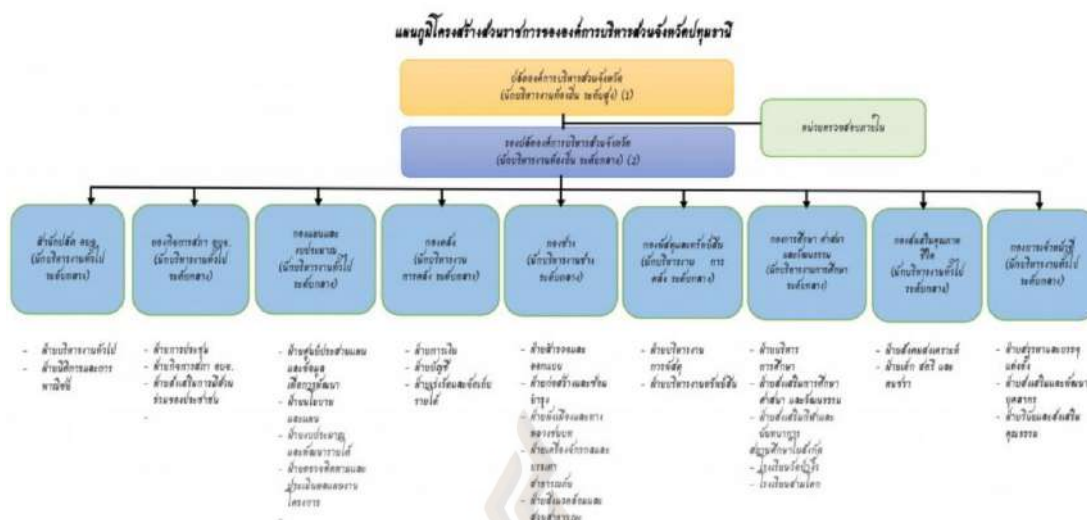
แผนภูมิโครงสร้างส่วนราชการขององค์การบริหารส่วนจังหวัดปทุมธานี

ปลัดองค์การบริหารส่วนจังหวัด (นักบริหารงานท้องถิ่น ระดับสูง) (1)

หน่วยตรวจสอบภายใน

รองปลัดองค์การบริหารส่วนจังหวัด (นักบริหารงานท้องถิ่น ระดับกลาง) (2)

สำนักปลัด อบจ. (นักบริหารงานทั่วไป ระดับกลาง)

สำนักงานเลขานุการสภา อบจ. (นักบริหารงานทั่วไป ระดับกลาง)

กองแผนและงบประมาณ (นักบริหารงานทั่วไป ระดับกลาง)

กองคลัง (นักบริหารงานการคลัง ระดับกลาง)

กองช่าง (นักบริหารงานช่าง ระดับกลาง)

กองพัสดุและทรัพย์สิน (นักบริหารงาน การคลัง ระดับกลาง)

กองการศึกษา ศาสนา และวัฒนธรรม (นักบริหารงานการศึกษา ระดับกลาง)

กองส่งเสริมคุณภาพชีวิต (นักบริหารงานทั่วไป ระดับกลาง)

กองการเจ้าหน้าที่ (นักบริหารงานทั่วไป ระดับกลาง)

- ฝ่ายบริหารงานทั่วไป
- ฝ่ายนิติการและการพาณิชย์

- ฝ่ายการประชุม
- ฝ่ายกิจการสภา อบจ.
- ฝ่ายส่งเสริมการมีส่วนร่วมของประชาชน

- ฝ่ายศูนย์ประสานแผนและข้อมูลเพื่อการพัฒนา
- ฝ่ายนโยบายและแผน
- ฝ่ายงบประมาณและพัฒนารายได้
- ฝ่ายตรวจติดตามและประเมินผลแผนงานโครงการ

- ฝ่ายการเงิน
- ฝ่ายบัญชี
- ฝ่ายบูรณาการจัดเก็บรายได้

- ฝ่ายสำรวจและออกแบบ
- ฝ่ายก่อสร้างและซ่อมบำรุง
- ฝ่ายผังเมืองและการควบคุม
- ฝ่ายเครื่องจักรกลและยานพาหนะ
- ฝ่ายสาธารณูปโภค
- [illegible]

- ฝ่ายบริหารงานการพัสดุ
- ฝ่ายบริหารงานทรัพย์สิน

- ฝ่ายบริหารการศึกษา
- ฝ่ายส่งเสริมการศึกษา ศาสนา และวัฒนธรรม
- ฝ่ายส่งเสริมกีฬาและนันทนาการ
- สถานศึกษาในสังกัด
- โรงเรียน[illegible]
- โรงเรียน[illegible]

- ฝ่ายสังคมสงเคราะห์
- ฝ่ายเด็ก สตรี และคนชรา

- ฝ่ายสรรหาและบรรจุแต่งตั้ง
- ฝ่ายส่งเสริมและพัฒนาบุคลากร
- ฝ่ายวินัยและส่งเสริมคุณธรรม